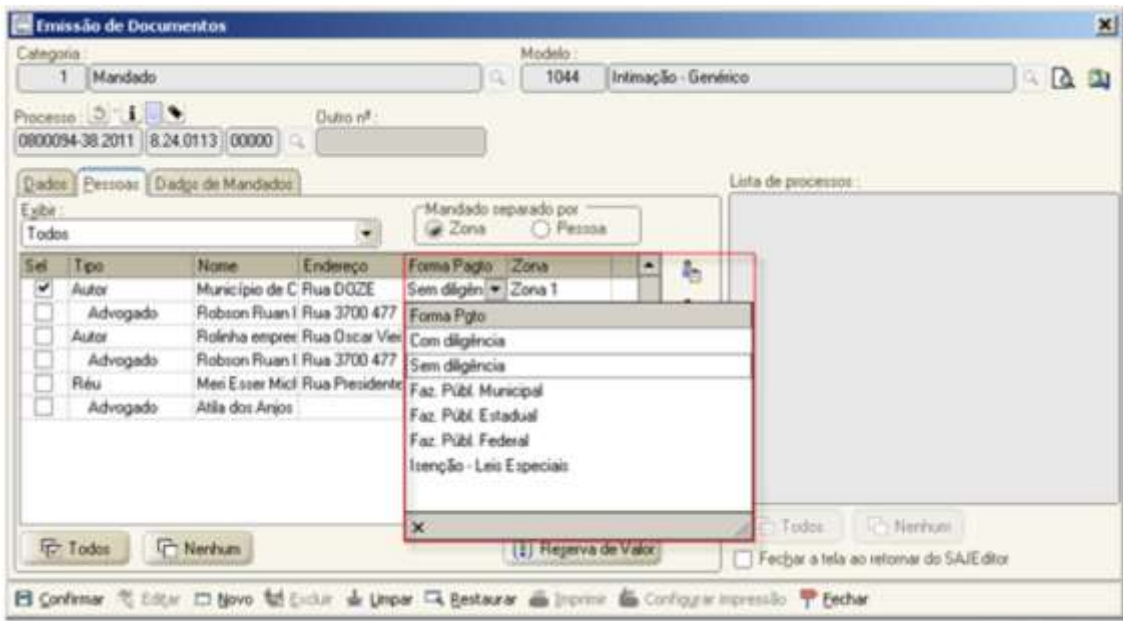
Emissão de Documentos

Categoria:
1 Mandado

Modelo:
1044 Intimação - Genérico

Processo
0800094-38.2011 8.24.0113 00000

Outro nº

Dados Pessoas Dados de Mandados

Exibir:
Todos

Mandado separado por
Zona Pessoa

| Sel | Tipo | Nome | Endereço | Forma Pagto | Zona |
|---|---|---|---|---|---|
| ✔ | Autor | Município de C | Rua DOZE | Sem diligên | Zona 1 |
| | Advogado | Robson Ruan I | Rua 3700 477 | | |
| | Autor | Rolinha emprec | Rua Oscar Viei | | |
| | Advogado | Robson Ruan I | Rua 3700 477 | | |
| | Réu | Meri Esser Micl | Rua Presidente | | |
| | Advogado | Atila dos Anjos | | | |

Forma Pgto
Com diligência
Sem diligência
Faz. Públ. Municipal
Faz. Públ. Estadual
Faz. Públ. Federal
Isenção - Leis Especiais

Todos
Nenhum
Reserva de Valor

Lista de processos:

Todos
Nenhum
Fechar a tela ao retornar do SAJEditor

Confirmar Editar Novo Excluir Limpar Restaurar Imprimir Configurar impressão Fechar